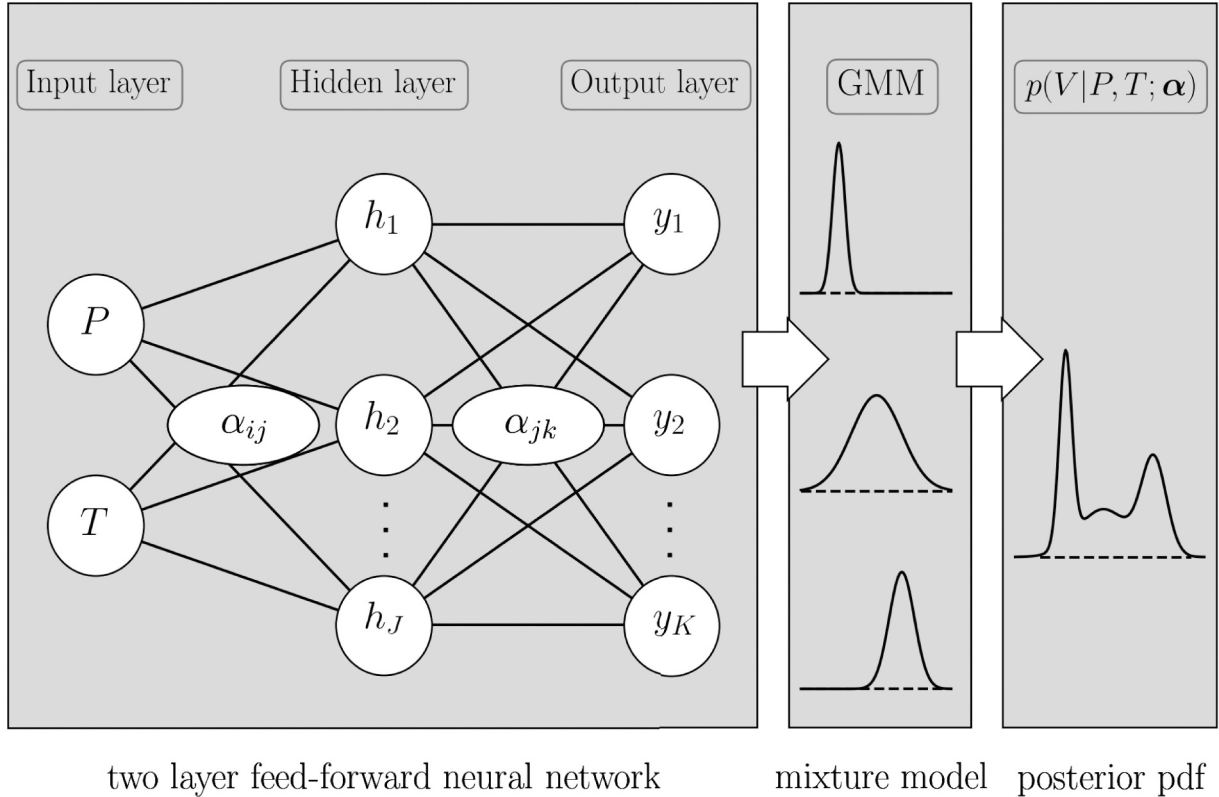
Input layer

Hidden layer

Output layer

GMM

$p(V|P,T;\boldsymbol{\alpha})$

$h_1$

$y_1$

$P$

$\alpha_{ij}$

$h_2$

$\alpha_{jk}$

$y_2$

$T$

$\vdots$

$\vdots$

$h_J$

$y_K$

two layer feed-forward neural network

mixture model

posterior pdf